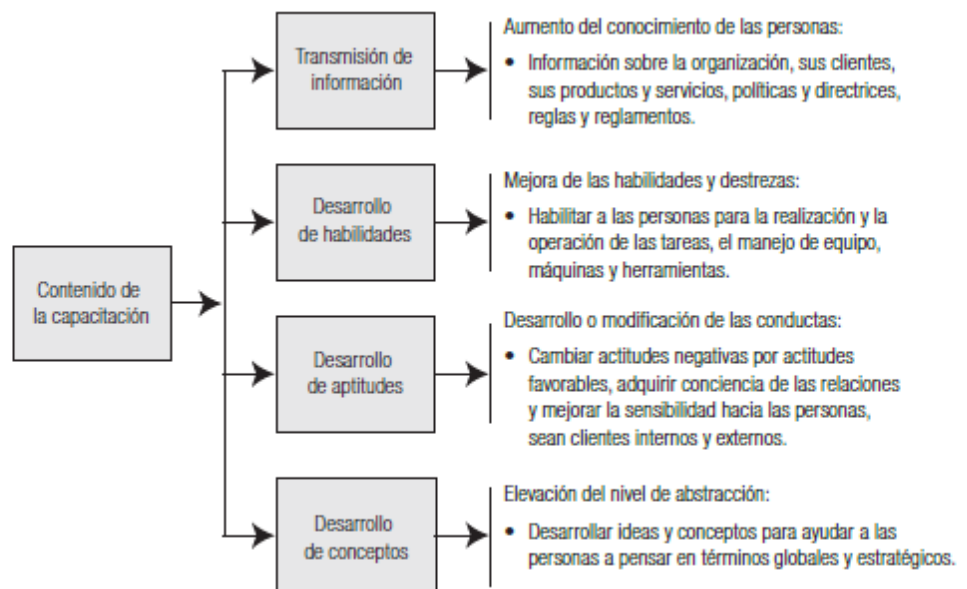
Contenido de la capacitación

Transmisión de información

Aumento del conocimiento de las personas:

• Información sobre la organización, sus clientes, sus productos y servicios, políticas y directrices, reglas y reglamentos.

Desarrollo de habilidades

Mejora de las habilidades y destrezas:

• Habilitar a las personas para la realización y la operación de las tareas, el manejo de equipo, máquinas y herramientas.

Desarrollo de aptitudes

Desarrollo o modificación de las conductas:

• Cambiar actitudes negativas por actitudes favorables, adquirir conciencia de las relaciones y mejorar la sensibilidad hacia las personas, sean clientes internos y externos.

Desarrollo de conceptos

Elevación del nivel de abstracción:

• Desarrollar ideas y conceptos para ayudar a las personas a pensar en términos globales y estratégicos.